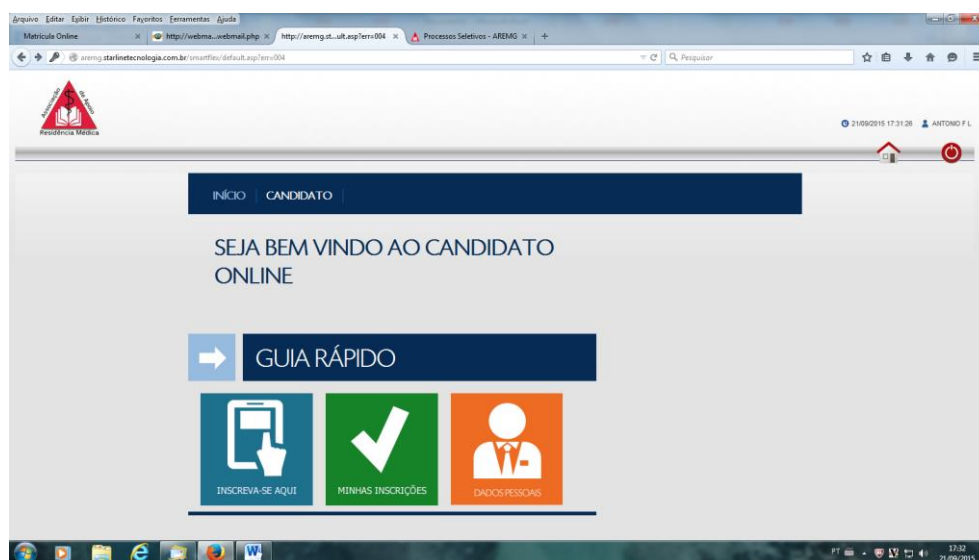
Arquivo Editar Exibir Histórico Favoritos Ferramentas Ajuda

Matrícula Online ×
http://webma...webmail.php ×
http://aremg.st...ult.asp?err=004 ×
Processos Seletivos - AREMG ×
+

aremg.starlinetecnologia.com.br/smartflex/default.asp?err=004
Pesquisar

Associação de Apoio Residência Médica

21/09/2015 17:31:26 ANTONIO F L

INÍCIO | CANDIDATO |

SEJA BEM VINDO AO CANDIDATO ONLINE

GUIA RÁPIDO

INSCREVA-SE AQUI
MINHAS INSCRIÇÕES
DADOS PESSOAIS

PT
17:32
21/09/2015